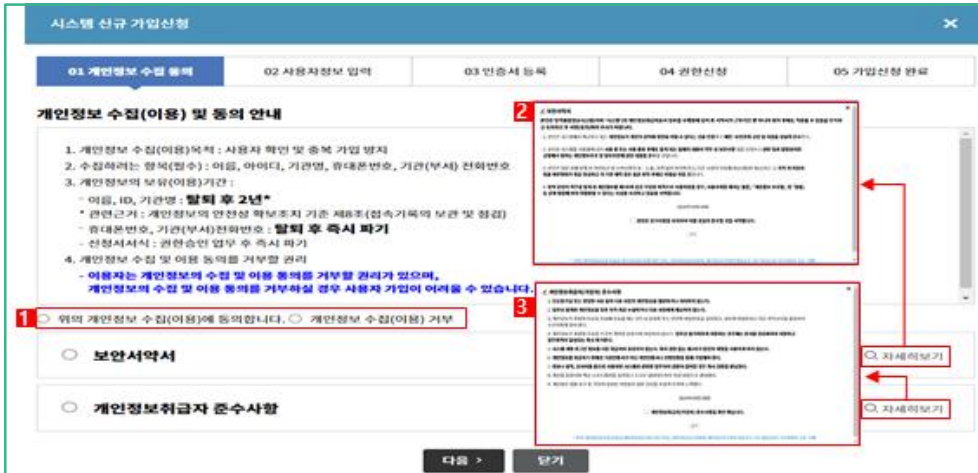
시스템 신규 가입신청

01 개인정보 수집 동의 | 02 사용자정보 입력 | 03 인증서 등록 | 04 권한신청 | 05 가입신청 완료

개인정보 수집(이용) 및 동의 안내

1. 개인정보 수집(이용)목적 : 사용자 확인 및 중복 가입 방지
2. 수집하려는 항목(필수) : 이름, 아이디, 기관명, 휴대폰번호, 기관(부서) 전화번호
3. 개인정보의 보유(이용)기간 :
- 이름, ID, 기관명 : 탈퇴 후 2년*
* 관련근거 : 개인정보의 안전성 확보조치 기준 제8조(접속기록의 보관 및 점검)
- 휴대폰번호, 기관(부서)전화번호 : 탈퇴 후 즉시 파기
- 신청서서식 : 권한승인 업무 후 즉시 파기
4. 개인정보 수집 및 이용 동의를 거부할 권리
- 이용자는 개인정보의 수집 및 이용 동의를 거부할 권리가 있으며, 개인정보의 수집 및 이용 동의를 거부하실 경우 사용자 가입이 어려울 수 있습니다.

1 위의 개인정보 수집(이용)에 동의합니다. 개인정보 수집(이용) 거부

보안서약서

개인정보취급자 준수사항

2 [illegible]

3 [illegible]

자세히보기

자세히보기

다음 >

닫기